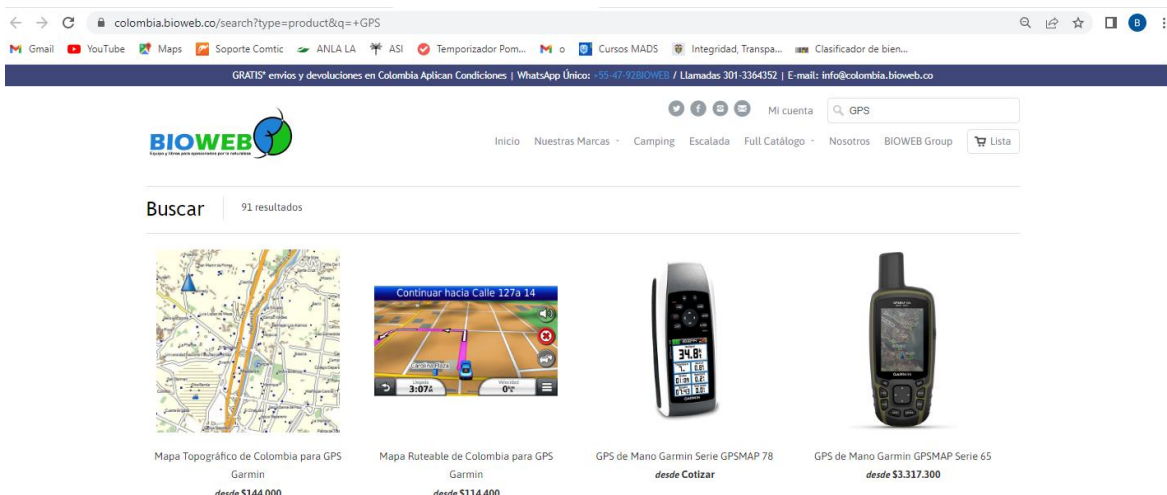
colombia.bioweb.co/search?type=product&q=+GPS

Gmail YouTube Maps Soporte Comtic ANLA LA ASI Temporizador Pom... o Cursos MADS Integridad, Transpa... Clasificador de bien...

GRATIS* envíos y devoluciones en Colombia Aplican Condiciones | WhatsApp Único: +55-47-92BIOWEB / Llamadas 301-3364352 | E-mail: info@colombia.bioweb.co

Mi cuenta GPS

BIOWEB

Inicio Nuestras Marcas Camping Escalada Full Catálogo Nosotros BIOWEB Group Lista

Buscar 91 resultados

Continuar hacia Calle 127a 14

3:07

Mapa Topográfico de Colombia para GPS Garmin
desde $144.000

Mapa Ruteable de Colombia para GPS Garmin
desde $114.400

GPS de Mano Garmin Serie GPSMAP 78
desde Cotizar

GPS de Mano Garmin GPSMAP Serie 65
desde $3.317.300